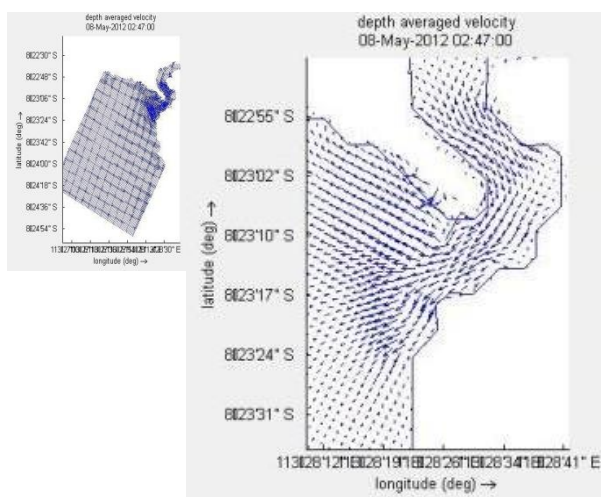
depth averaged velocity
08-May-2012 02:47:00

8°22'30" S
8°22'48" S
8°23'06" S
8°23'24" S
8°23'42" S
8°24'00" S
8°24'18" S
8°24'36" S
8°24'54" S

latitude (deg) →

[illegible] E

longitude (deg) →

depth averaged velocity
08-May-2012 02:47:00

8°22'55" S
8°23'02" S
8°23'10" S
8°23'17" S
8°23'24" S
8°23'31" S

latitude (deg) →

113°28'12"113°28'19"113°28'26"113°28'34"113°28'41" E

longitude (deg) →